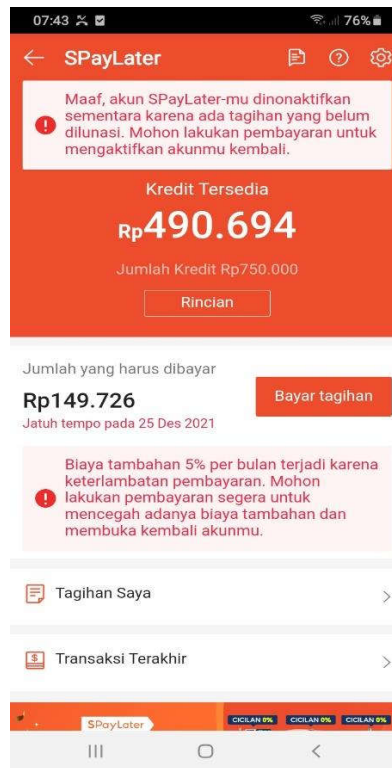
07:43 76%

SPayLater

Maaf, akun SPayLater-mu dinonaktifkan sementara karena ada tagihan yang belum dilunasi. Mohon lakukan pembayaran untuk mengaktifkan akunmu kembali.

Kredit Tersedia

Rp490.694

Jumlah Kredit Rp750.000

Rincian

Jumlah yang harus dibayar

Rp149.726

Jatuh tempo pada 25 Des 2021

Bayar tagihan

Biaya tambahan 5% per bulan terjadi karena keterlambatan pembayaran. Mohon lakukan pembayaran segera untuk mencegah adanya biaya tambahan dan membuka kembali akunmu.

Tagihan Saya

Transaksi Terakhir

SPayLater

CICILAN 0% CICILAN 0% CICILAN 0%